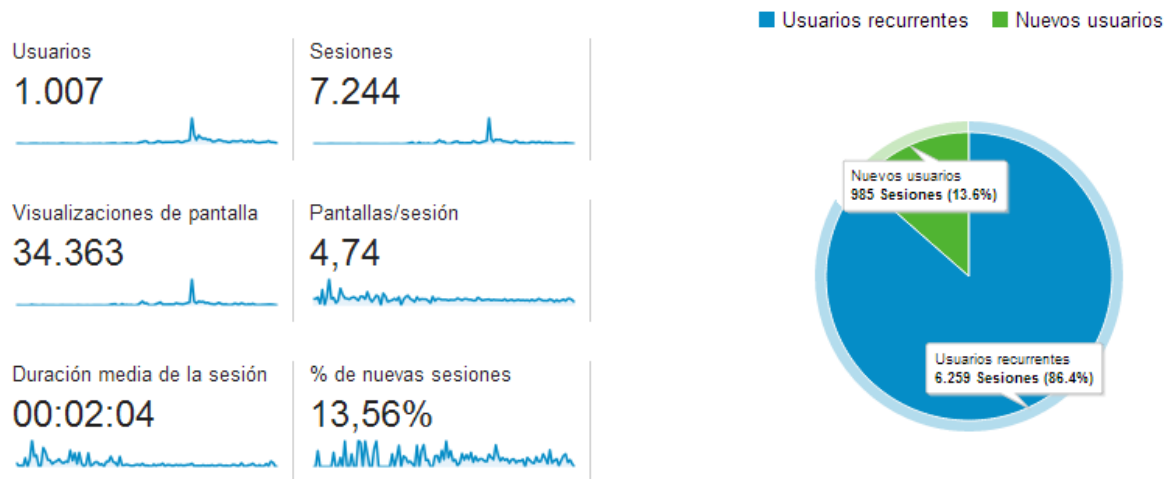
Usuarios recurrentes Nuevos usuarios

Usuarios
1.007

Sesiones
7.244

Visualizaciones de pantalla
34.363

Pantallas/sesión
4,74

Duración media de la sesión
00:02:04

% de nuevas sesiones
13,56%

Nuevos usuarios
985 Sesiones (13.6%)

Usuarios recurrentes
6.259 Sesiones (86.4%)